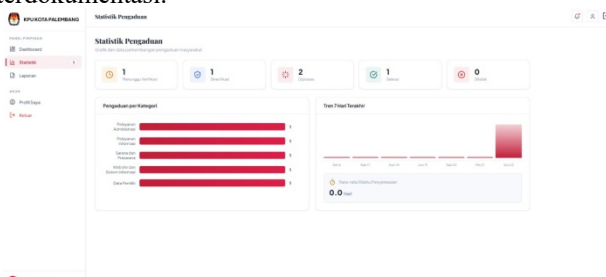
terdokumentasi.

KPU KOTA PALEMBANG

Statistik Pengaduan

PANEL PENGADUAN
Dashboard
Statistik
Laporan

AKUN
Profil Saya
Keluar

Statistik Pengaduan
Grafik dan data perkembangan pengaduan masyarakat

1 Menunggu Verifikasi
1 Diverifikasi
2 Diproses
1 Selesai
0 Ditolak

Pengaduan per Kategori
Pelayanan Administrasi 1
Pelayanan Informasi 1
Sarana dan Prasarana 1
Website dan Sistem Informasi 1
Data Pemilih 1

Tren 7 Hari Terakhir

Rata-rata Waktu Penyelesaian
0.0 hari